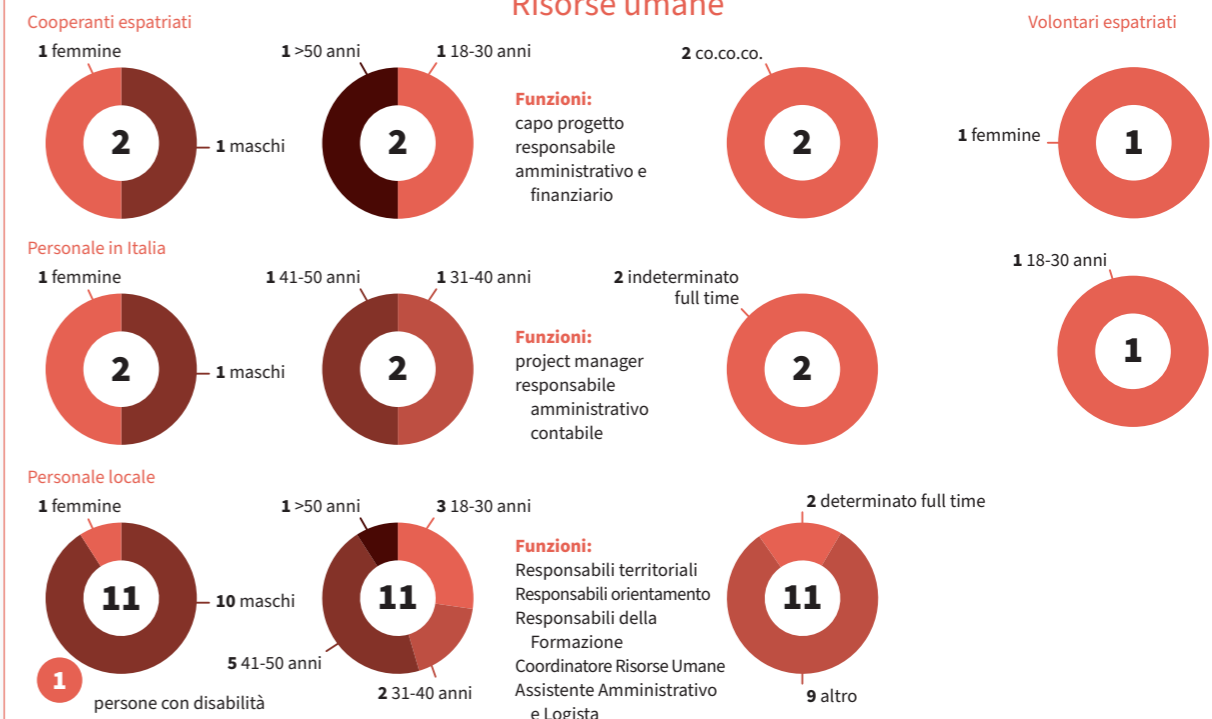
Risorse umane

Cooperanti espatriati

**1** femmine

2

**1** maschi

**1** >50 anni

**1** 18-30 anni

2

**Funzioni:**
capo progetto
responsabile amministrativo e finanziario

**2** co.co.co.

2

Volontari espatriati

**1** femmine

1

Personale in Italia

**1** femmine

2

**1** maschi

**1** 41-50 anni

**1** 31-40 anni

2

**Funzioni:**
project manager
responsabile amministrativo contabile

**2** indeterminato full time

2

**1** 18-30 anni

1

Personale locale

**1** femmine

11

**10** maschi

**1** >50 anni

**3** 18-30 anni

11

**5** 41-50 anni

**2** 31-40 anni

**Funzioni:**
Responsabili territoriali
Responsabili orientamento
Responsabili della Formazione
Coordinatore Risorse Umane
Assistente Amministrativo e Logista

**2** determinato full time

11

**9** altro

1

persone con disabilità